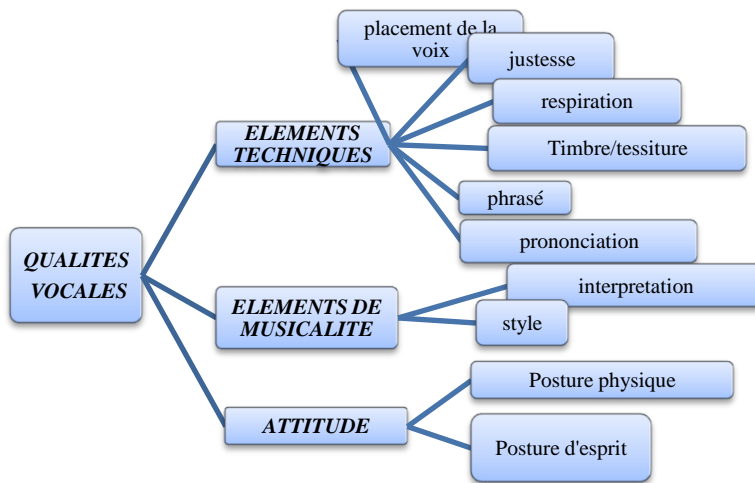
QUALITES VOCALES

ELEMENTS TECHNIQUES

placement de la voix

justesse

respiration

Timbre/tessiture

phrasé

prononciation

ELEMENTS DE MUSICALITE

interpretation

style

ATTITUDE

Posture physique

Posture d'esprit